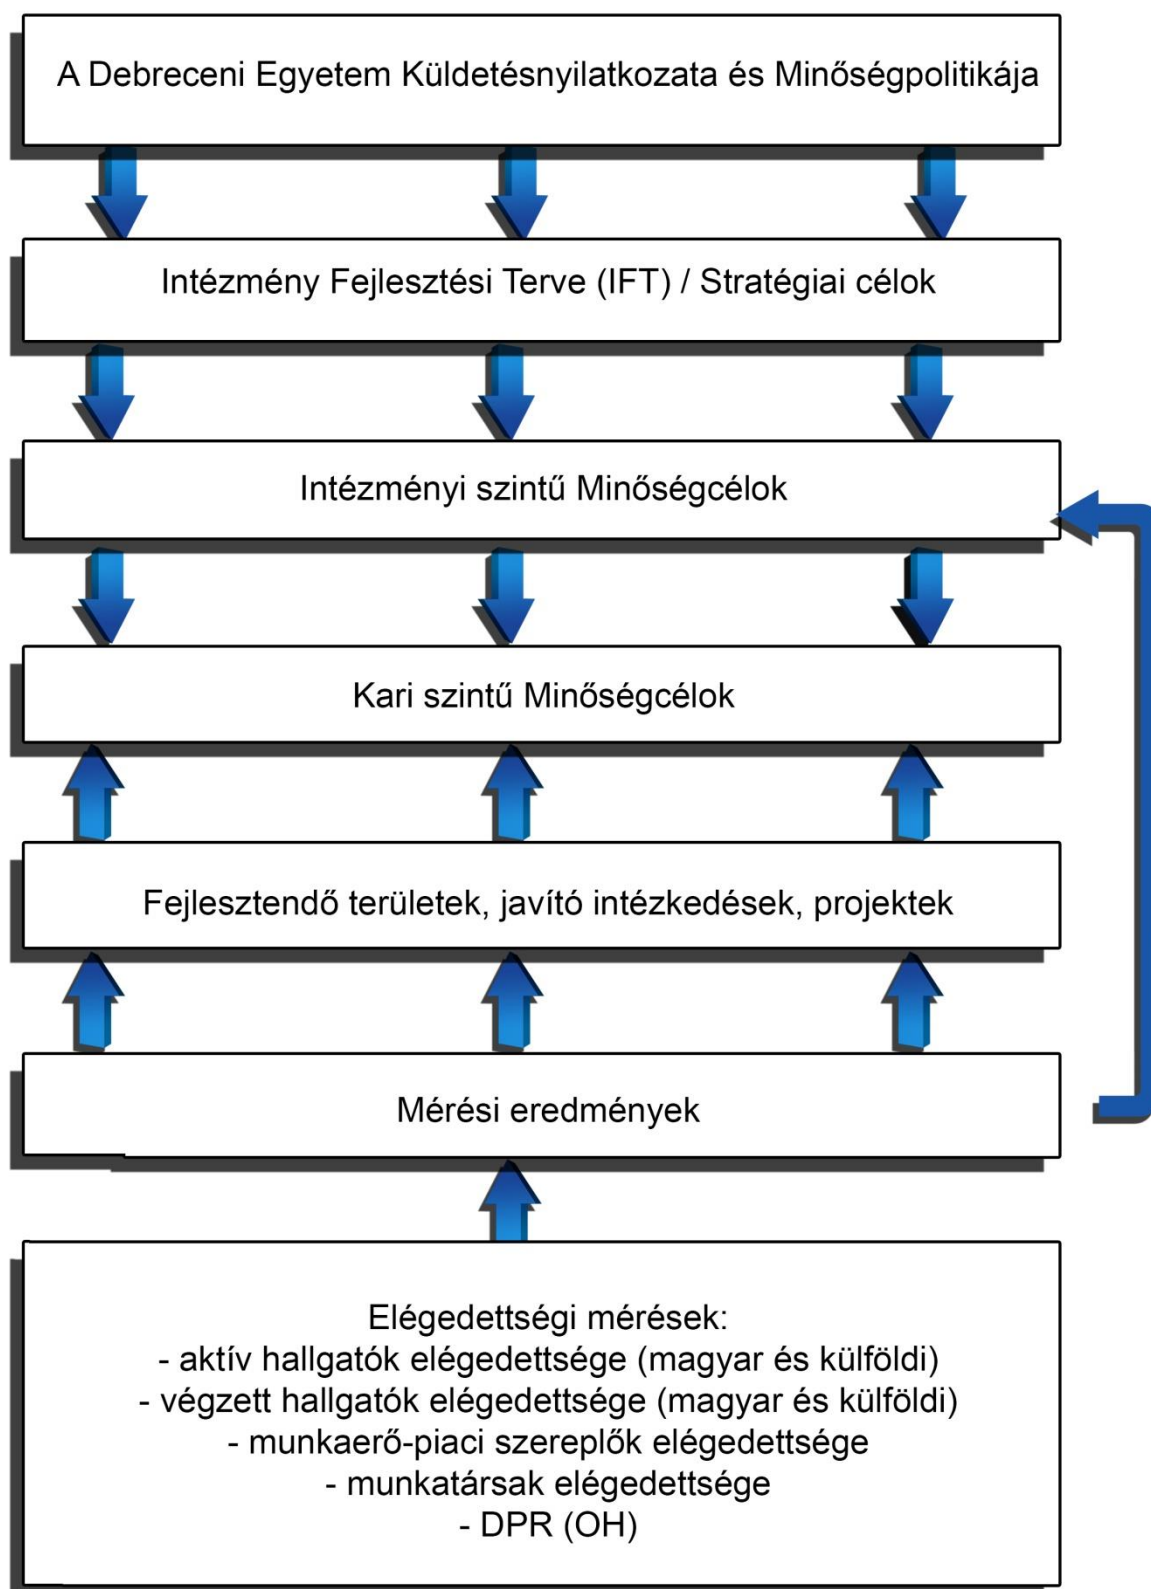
A Debreceni Egyetem Küldetésnyilatkozata és Minőségpolitikája

Intézmény Fejlesztési Terve (IFT) / Stratégiai célok

Intézményi szintű Minőségcélok

Kari szintű Minőségcélok

Fejlesztendő területek, javító intézkedések, projektek

Mérési eredmények

Elégedettségi mérések:
- aktív hallgatók elégedettsége (magyar és külföldi)
- végzett hallgatók elégedettsége (magyar és külföldi)
- munkaerő-piaci szereplők elégedettsége
- munkatársak elégedettsége
- DPR (OH)